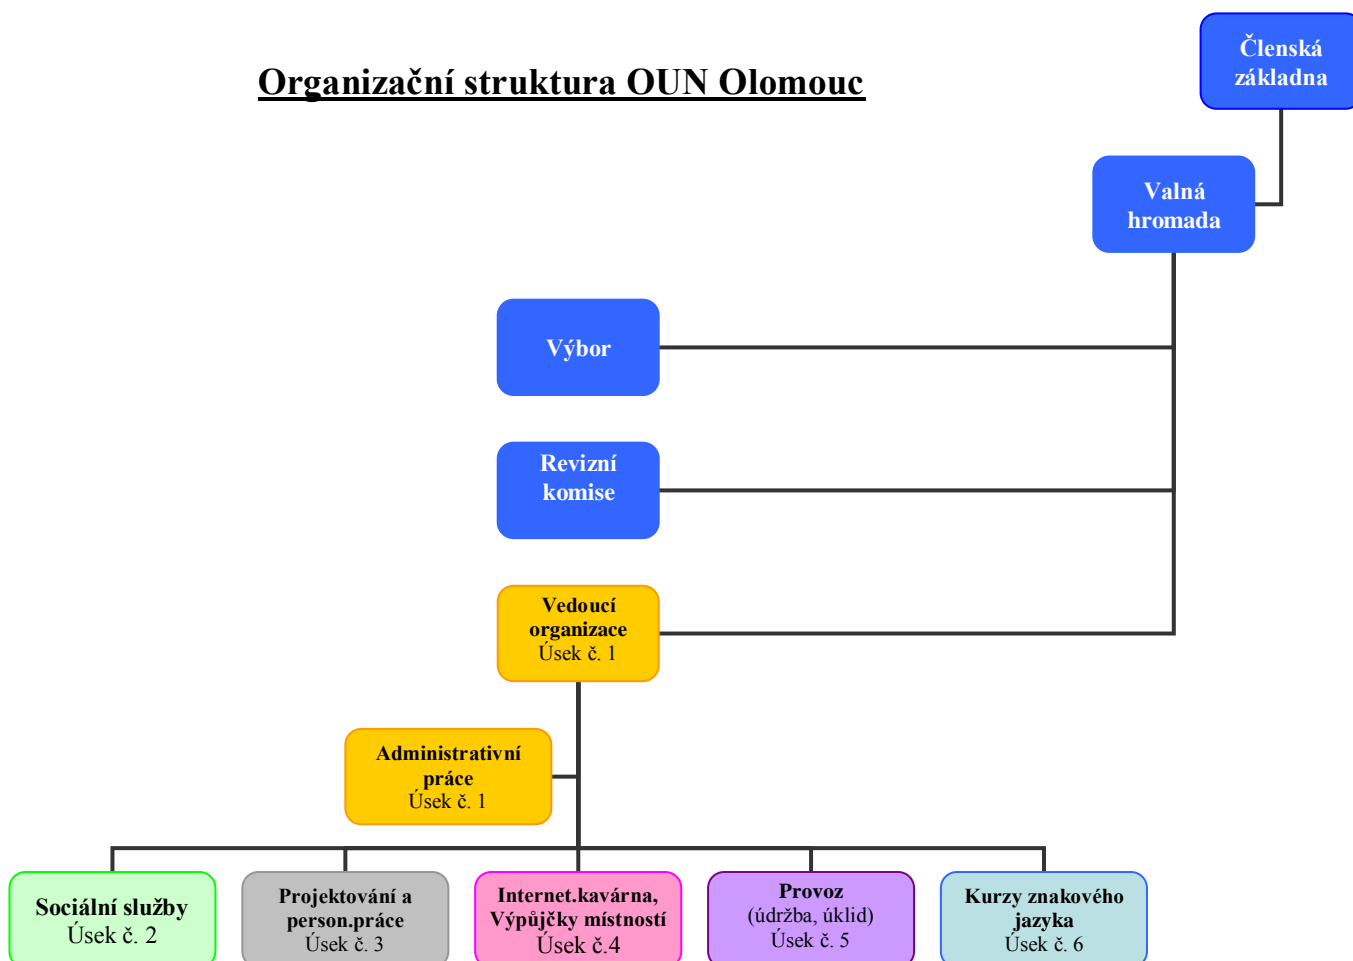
Organizační struktura OUN Olomouc

Členská základna

Valná hromada

Výbor

Revizní komise

Vedoucí organizace
Úsek č. 1

Administrativní práce
Úsek č. 1

Sociální služby
Úsek č. 2

Projektování a person.práce
Úsek č. 3

Internet.kavárna, Výpůjčky místností
Úsek č.4

Provoz
(údržba, úklid)
Úsek č. 5

Kurzy znakového jazyka
Úsek č. 6